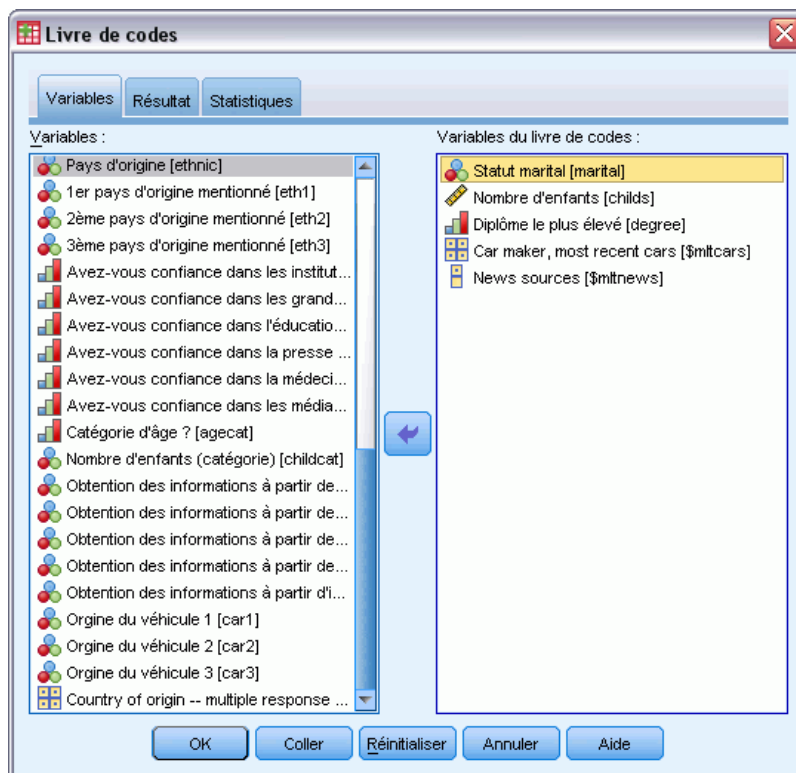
Livre de codes

Variables | Résultat | Statistiques

Variables :

Pays d'origine [ethnic]
1er pays d'origine mentionné [eth1]
2ème pays d'origine mentionné [eth2]
3ème pays d'origine mentionné [eth3]
Avez-vous confiance dans les institut...
Avez-vous confiance dans les grand...
Avez-vous confiance dans l'éducatio...
Avez-vous confiance dans la presse ...
Avez-vous confiance dans la médeci...
Avez-vous confiance dans les média...
Catégorie d'âge ? [agecat]
Nombre d'enfants (catégorie) [childcat]
Obtention des informations à partir de...
Obtention des informations à partir de...
Obtention des informations à partir de...
Obtention des informations à partir de...
Obtention des informations à partir d'i...
Orgine du véhicule 1 [car1]
Orgine du véhicule 2 [car2]
Orgine du véhicule 3 [car3]
Country of origin -- multiple response ...

Variables du livre de codes :

Statut marital [marital]
Nombre d'enfants [childs]
Diplôme le plus élevé [degree]
Car maker, most recent cars [$mltcars]
News sources [$mltnews]

OK | Coller | Réinitialiser | Annuler | Aide